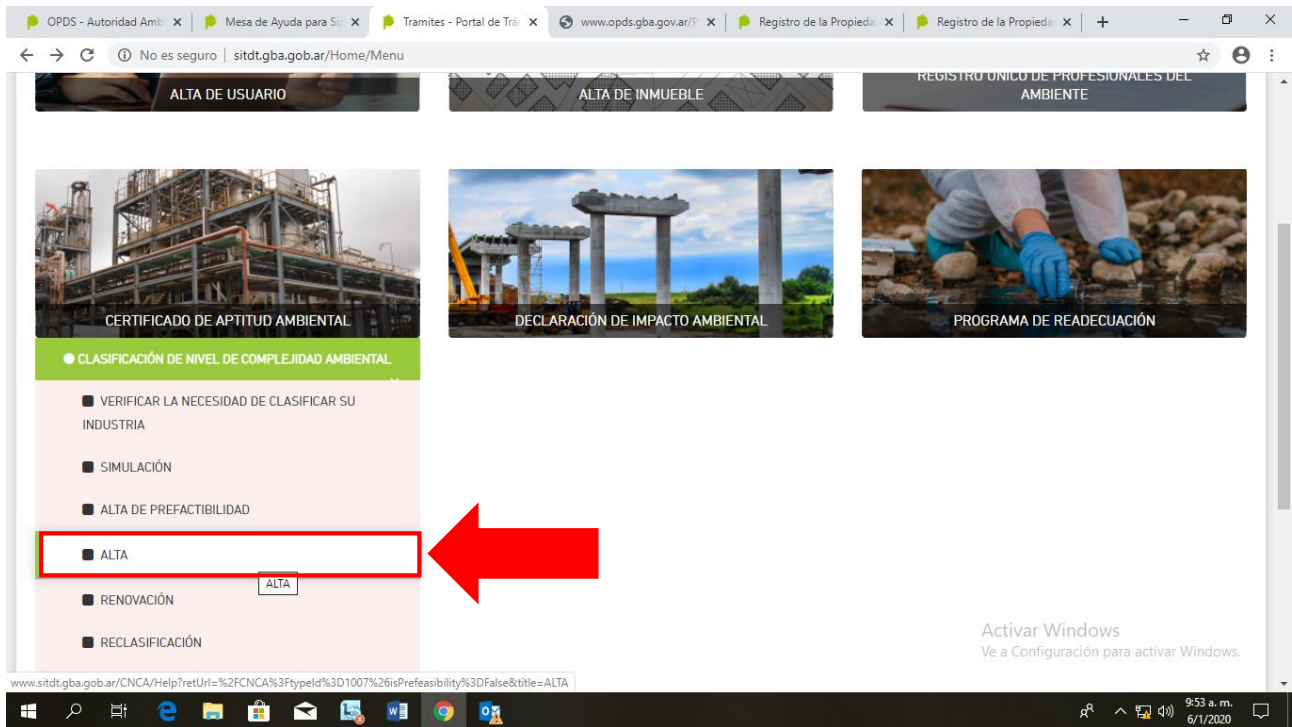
OPDS - Autoridad Amb ×
Mesa de Ayuda para Si ×
Tramites - Portal de Trá ×
www.opds.gba.gov.ar/P ×
Registro de la Propieda ×
Registro de la Propieda ×
+

No es seguro | sitdt.gba.gob.ar/Home/Menu

ALTA DE USUARIO

ALTA DE INMUEBLE

REGISTRO ÚNICO DE PROFESIONALES DEL AMBIENTE

CERTIFICADO DE APTITUD AMBIENTAL

DECLARACIÓN DE IMPACTO AMBIENTAL

PROGRAMA DE READECUACIÓN

CLASIFICACIÓN DE NIVEL DE COMPLEJIDAD AMBIENTAL

VERIFICAR LA NECESIDAD DE CLASIFICAR SU INDUSTRIA

SIMULACIÓN

ALTA DE PREFACTIBILIDAD

ALTA

ALTA

RENOVACIÓN

RECLASIFICACIÓN

Activar Windows
Ve a Configuración para activar Windows.

www.sitdt.gba.gob.ar/CNCA/Help?retUrl=%2FCNCA%3FtypeId%3D1007%26isPrefeasibility%3DFalse&title=ALTA

9:53 a. m.
6/1/2020